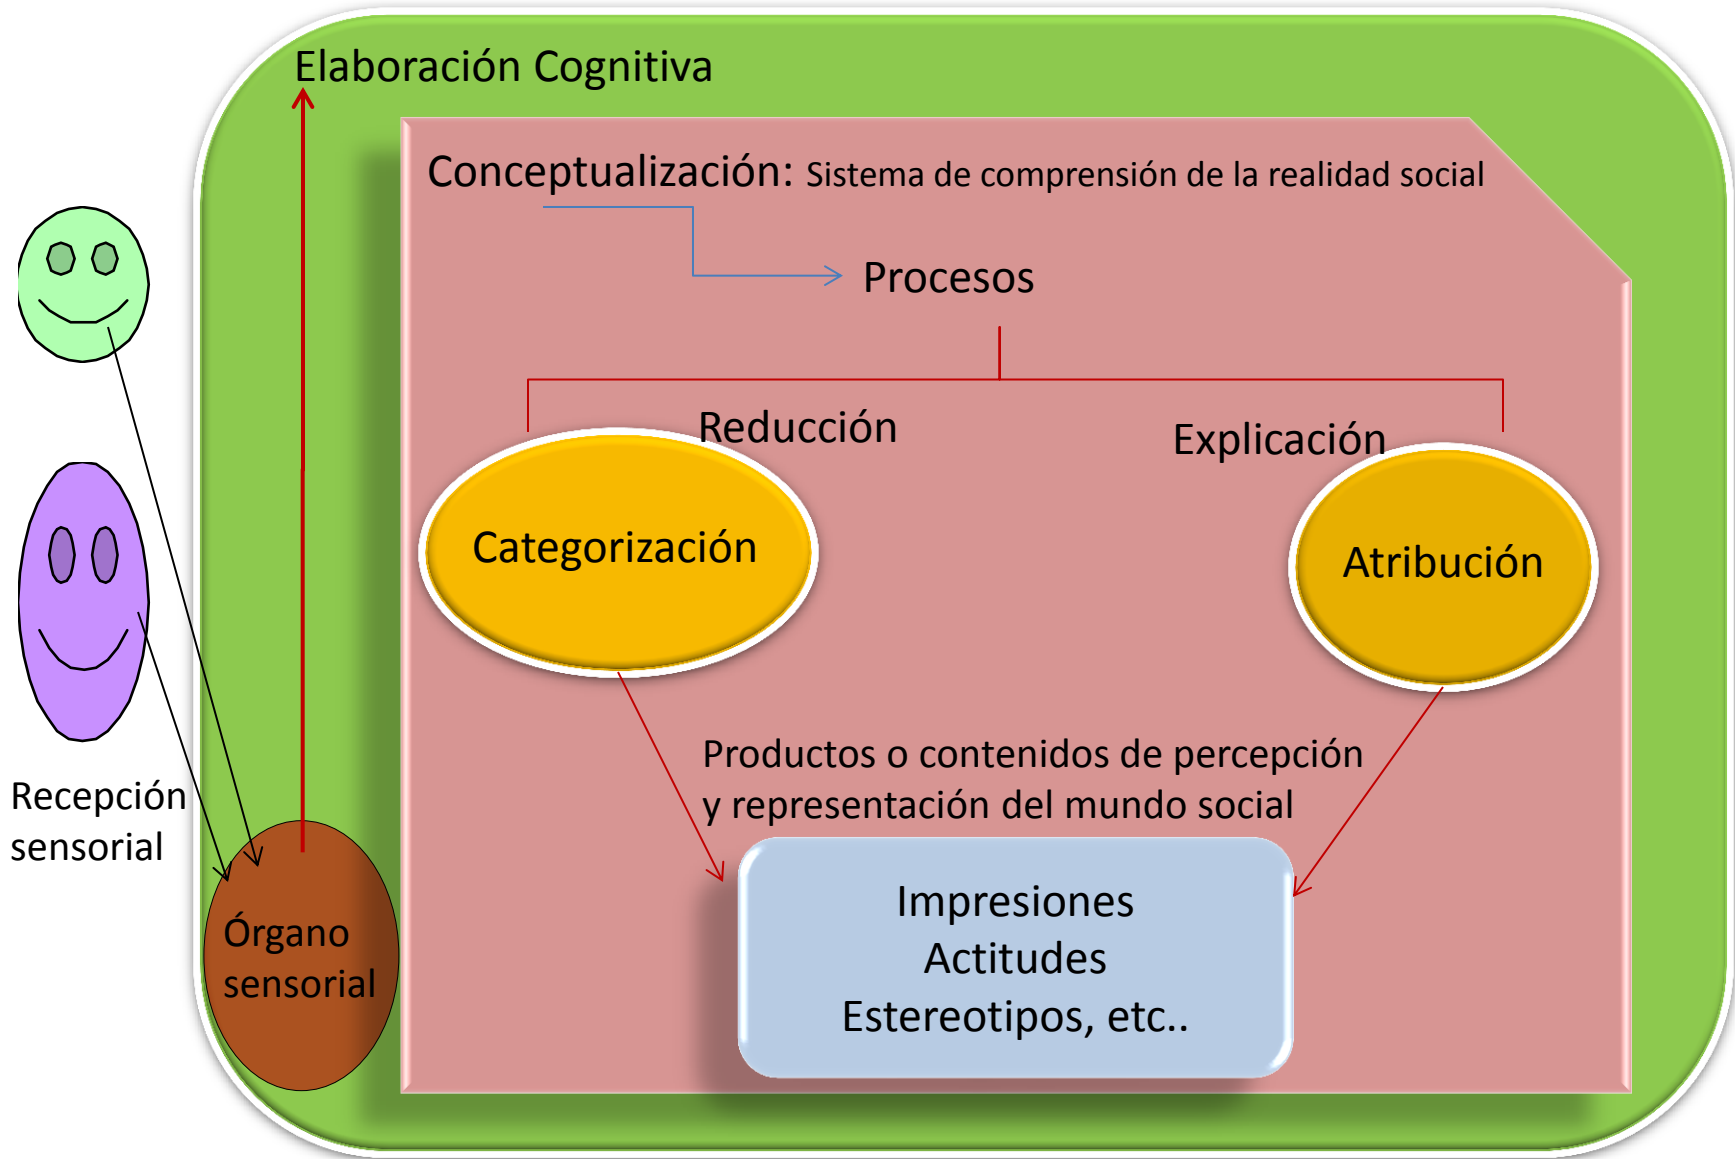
Elaboración Cognitiva

Conceptualización: Sistema de comprensión de la realidad social

Procesos

Reducción

Explicación

Categorización

Atribución

Productos o contenidos de percepción y representación del mundo social

Impresiones
Actitudes
Estereotipos, etc..

Recepción sensorial

Órgano sensorial